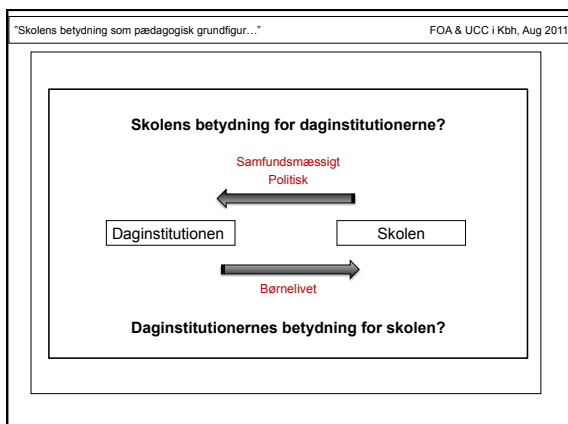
"Skolens betydning som pædagogisk grundfigur…"

FOA & UCC i Kbh, Aug 2011

Skolens betydning for daginstitutionerne?

Samfundsmæssigt
Politisk

Daginstitutionen

Skolen

Børnelivet

Daginstitutionernes betydning for skolen?